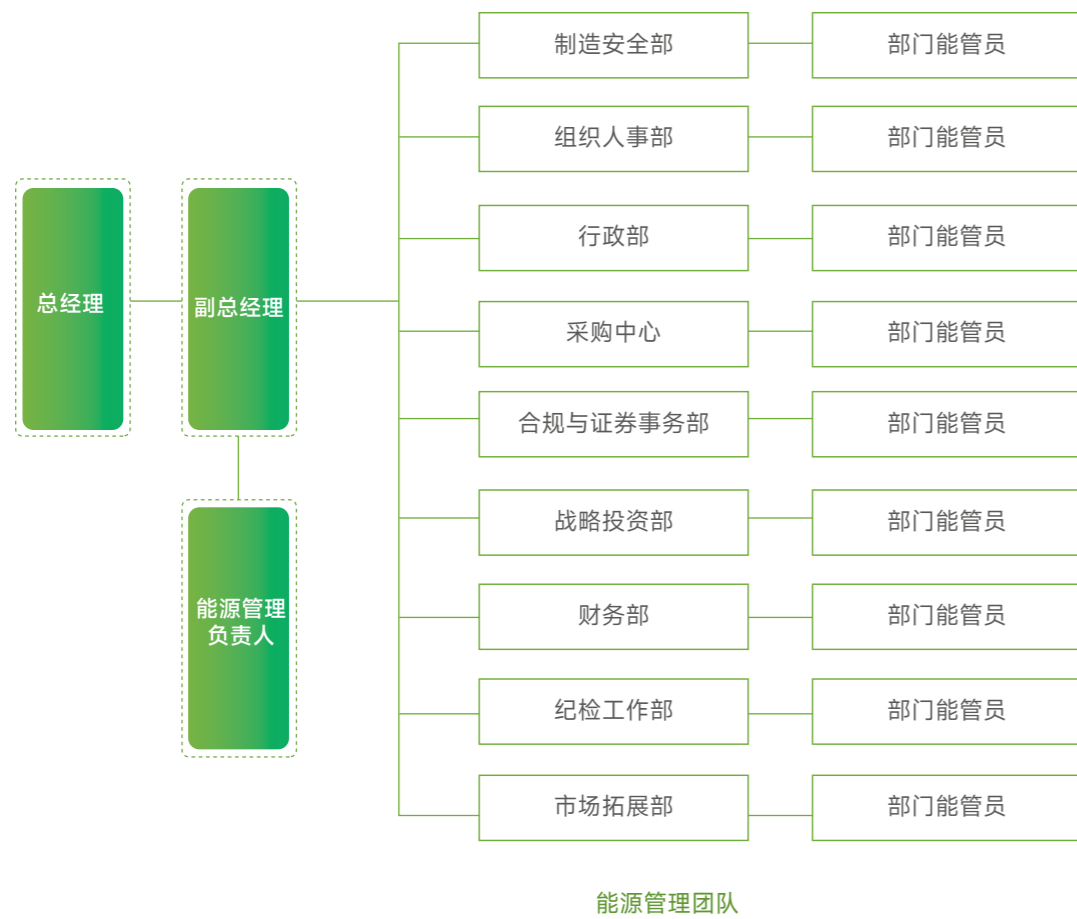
总经理

副总经理

能源管理负责人

制造安全部

部门能管员

组织人事部

部门能管员

行政部

部门能管员

采购中心

部门能管员

合规与证券事务部

部门能管员

战略投资部

部门能管员

财务部

部门能管员

纪检工作部

部门能管员

市场拓展部

部门能管员

能源管理团队